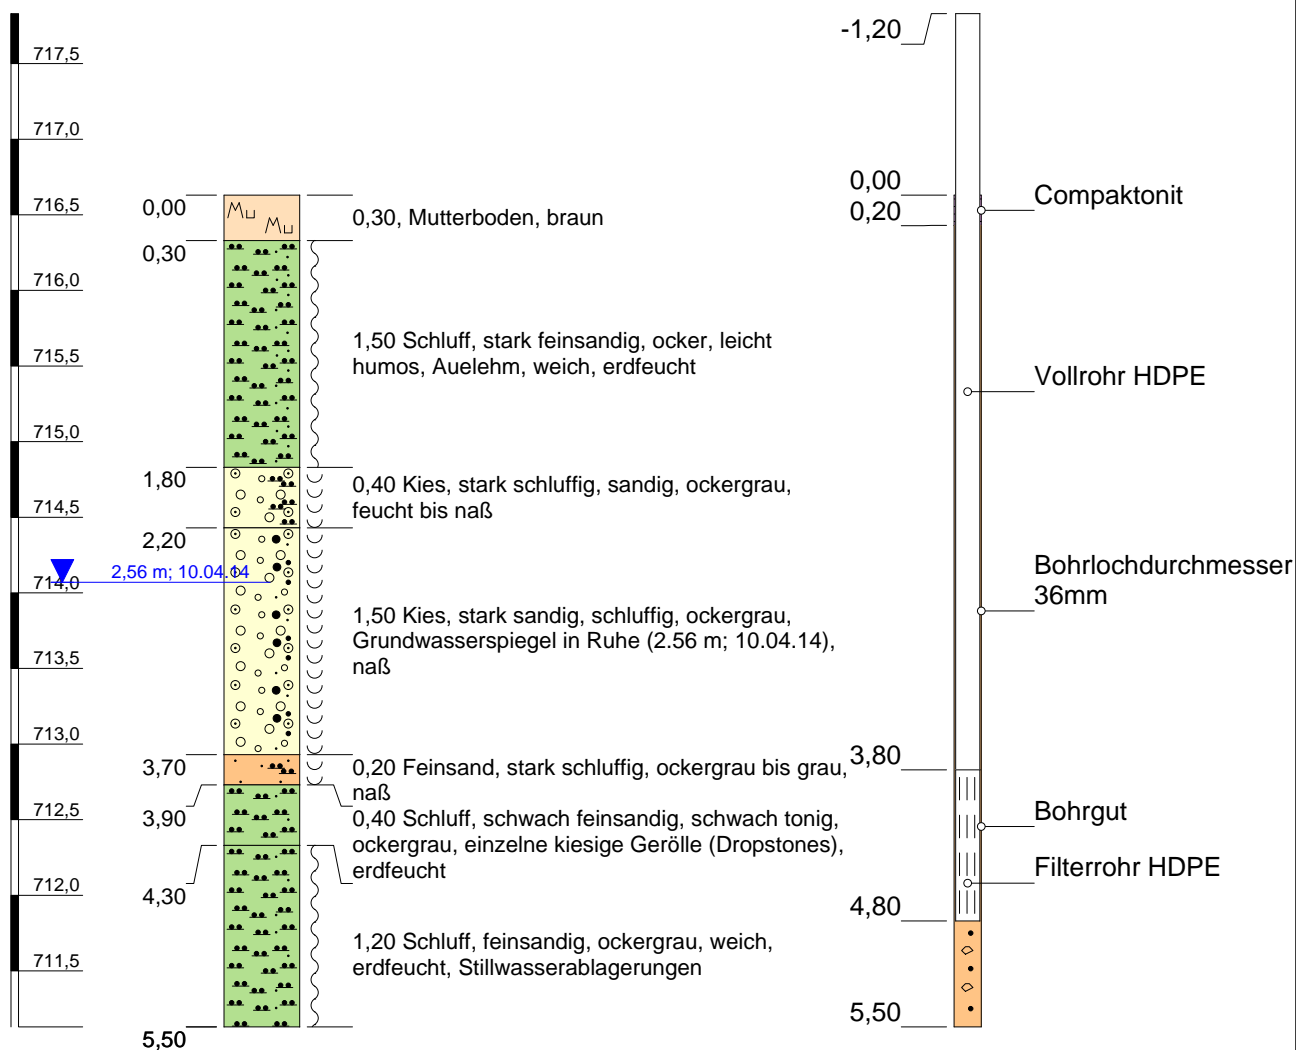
717,5
717,0
716,5
716,0
715,5
715,0
714,5
714,0
713,5
713,0
712,5
712,0
711,5

0,00
0,30
1,80
2,20
3,70
3,90
4,30
5,50

Mu Mu

2,56 m; 10.04.14

0,30, Mutterboden, braun

1,50 Schluff, stark feinsandig, ocker, leicht humos, Auelehm, weich, erdfeucht

0,40 Kies, stark schluffig, sandig, ockergrau, feucht bis naß

1,50 Kies, stark sandig, schluffig, ockergrau, Grundwasserspiegel in Ruhe (2.56 m; 10.04.14), naß

0,20 Feinsand, stark schluffig, ockergrau bis grau, naß

0,40 Schluff, schwach feinsandig, schwach tonig, ockergrau, einzelne kiesige Gerölle (Dropstones), erdfeucht

1,20 Schluff, feinsandig, ockergrau, weich, erdfeucht, Stillwasserablagerungen

-1,20
0,00
0,20
3,80
4,80
5,50

Compaktonit
Vollrohr HDPE
Bohrlochdurchmesser 36mm
Bohrgut
Filterrohr HDPE